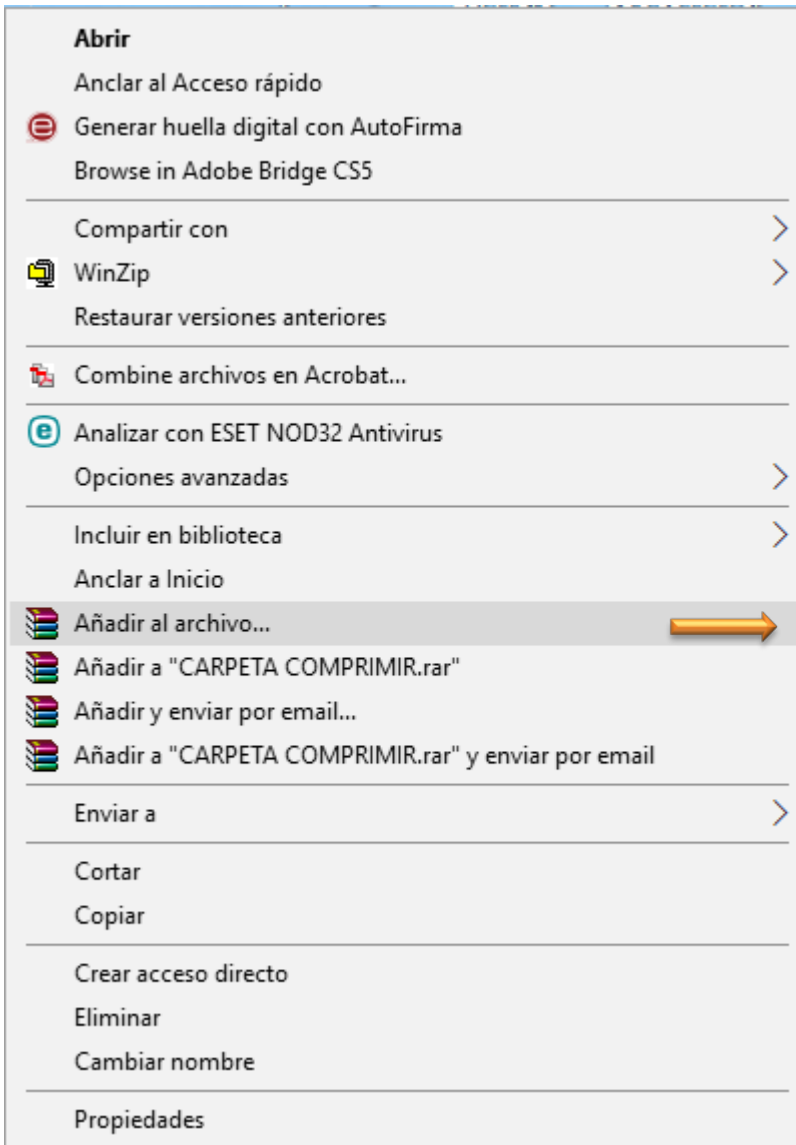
Abrir
Anclar al Acceso rápido
Generar huella digital con AutoFirma
Browse in Adobe Bridge CS5

Compartir con
WinZip
Restaurar versiones anteriores

Combine archivos en Acrobat...

Analizar con ESET NOD32 Antivirus
Opciones avanzadas

Incluir en biblioteca
Anclar a Inicio
Añadir al archivo...
Añadir a "CARPETA COMPRIMIR.rar"
Añadir y enviar por email...
Añadir a "CARPETA COMPRIMIR.rar" y enviar por email

Enviar a

Cortar
Copiar

Crear acceso directo
Eliminar
Cambiar nombre

Propiedades